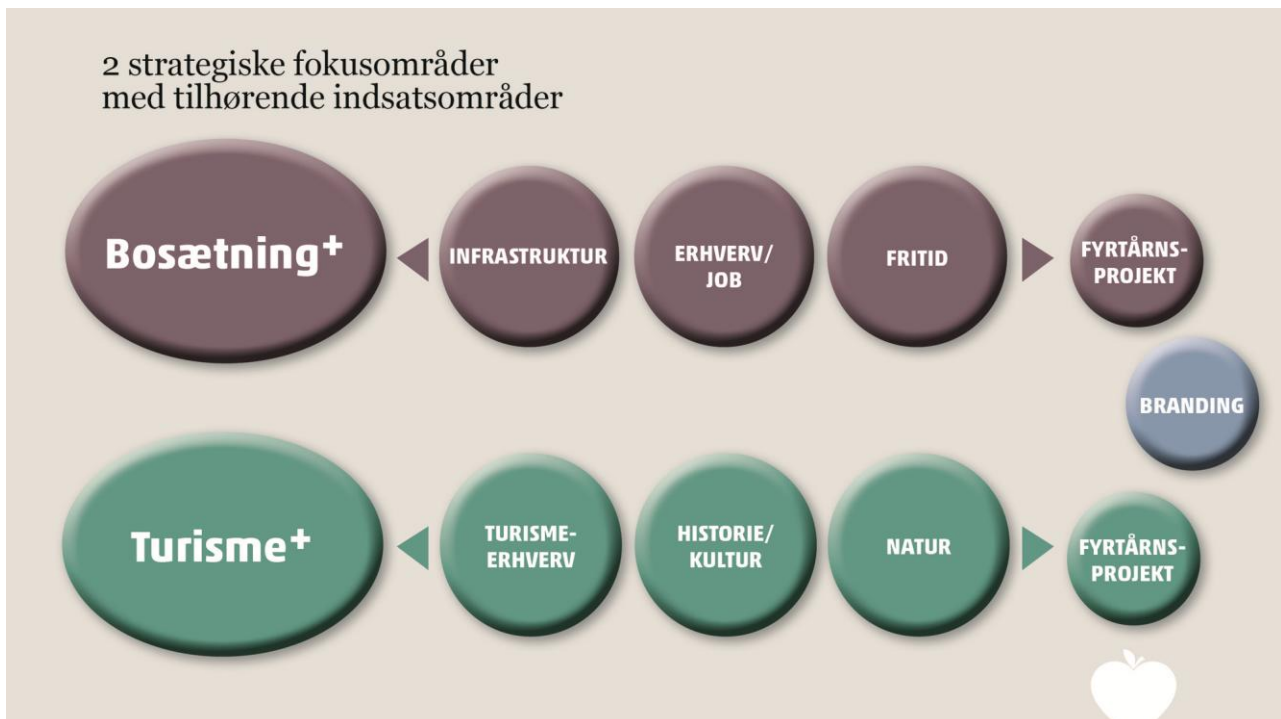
2 strategiske fokusområder
med tilhørende indsatsområder

Bosætning$^+$

INFRASTRUKTUR

ERHVERV/
JOB

FRITID

FYRTÅRNS-
PROJEKT

BRANDING

Turisme$^+$

TURISME-
ERHVERV

HISTORIE/
KULTUR

NATUR

FYRTÅRNS-
PROJEKT